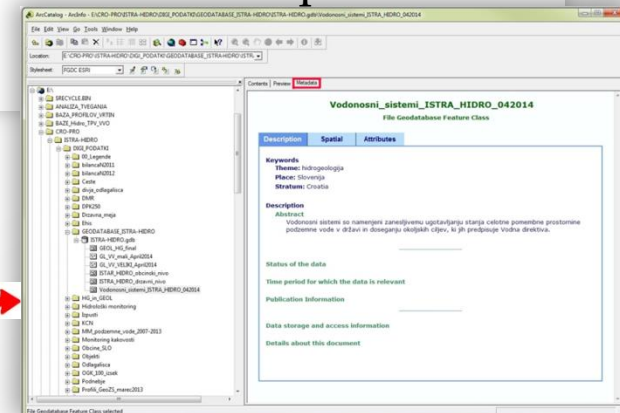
ArcCatalog - ArcInfo - E:\CRO-PRO\ISTRA-HIDRO\DIGI_PODATKI\GEODATABASE_ISTRA-HIDRO\ISTRA-HIDRO.gdb\Vodonosni_sistemi_ISTRA_HIDRO_042014

File Edit View Go Tools Window Help

Location: E:\CRO-PRO\ISTRA-HIDRO\DIGI_PODATKI\GEODATABASE_ISTRA-HIDRO\ISTR

Stylesheet: FGDC ESRI

E:\
SRECYCLE.BIN
ANALIZA_TVEGANJA
BAZA_PROFILOV_VRTIN
BAZE_Hidro_TPV_VVO
CRO-PRO
ISTRA-HIDRO
DIGI_PODATKI
00_Legende
bilancaN2011
bilancaN2012
Ceste
divja_odlegalisca
DMR
DPK250
Drzavna_meja
Ehis
GEODATABASE_ISTRA-HIDRO
ISTRA-HIDRO.gdb
GEOL_HG_final
GL_VV_mali_April2014
GL_VV_VELIKI_April2014
ISTAR_HIDRO_obcinski_nivo
ISTRA_HIDRO_drzavni_nivo
Vodonosni_sistemi_ISTRA_HIDRO_042014
HG_in_GEOL
Hidrolo ki monitoring
Izpusti
KCN
MM_podzemne_vode_2007-2013
Monitoring kakovosti
Obcine_SLO
Objekti
Odlegalisca
OGK_100_izsek
Podnebje
Profili_GeoZS_marec2013

Contents Preview Metadata

Vodonosni_sistemi_ISTRA_HIDRO_042014

File Geodatabase Feature Class

Description Spatial Attributes

Keywords
Theme: hidrogeologija
Place: Slovenija
Stratum: Croatia

Description
Abstract
Vodonosni sistemi so namenjeni zanesljivemu ugotavljanju stanja celotne pomembne prostornine podzemne vode v državi in doseganju okoljskih ciljev, ki jih predpisuje Vodna direktiva.

Status of the data

Time period for which the data is relevant

Publication Information

Data storage and access information

Details about this document

File Geodatabase Feature Class selected